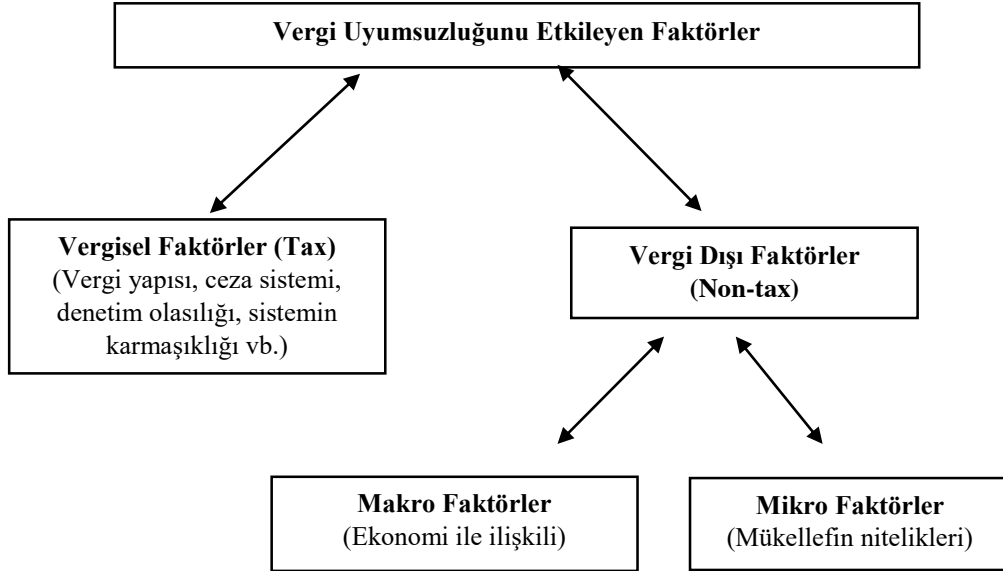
Vergi Uyumsuzluğunu Etkileyen Faktörler

Vergisel Faktörler (Tax)
(Vergi yapısı, ceza sistemi, denetim olasılığı, sistemin karmaşıklığı vb.)

Vergi Dışı Faktörler
(Non-tax)

Makro Faktörler
(Ekonomi ile ilişkili)

Mikro Faktörler
(Mükellefin nitelikleri)